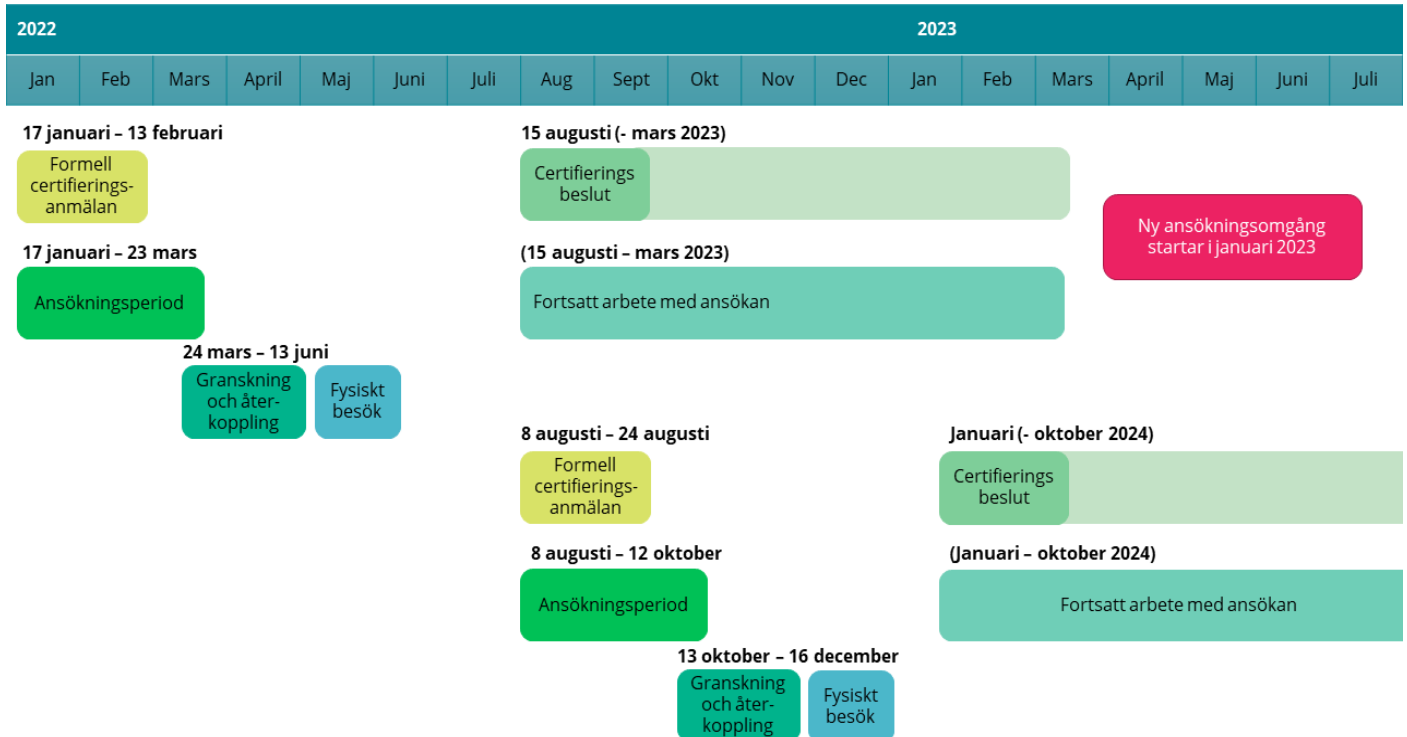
2022

2023

| Jan | Feb | Mars | April | Maj | Juni | Juli | Aug | Sept | Okt | Nov | Dec | Jan | Feb | Mars | April | Maj | Juni | Juli |
|---|---|---|---|---|---|---|---|---|---|---|---|---|---|---|---|---|---|---|

17 januari – 13 februari

Formell certifierings-anmälan

17 januari – 23 mars

Ansökningsperiod

24 mars – 13 juni

Granskning och åter-koppling

Fysiskt besök

15 augusti (- mars 2023)

Certifierings beslut

(15 augusti – mars 2023)

Fortsatt arbete med ansökan

Ny ansökningsomgång startar i januari 2023

8 augusti – 24 augusti

Formell certifierings-anmälan

8 augusti – 12 oktober

Ansökningsperiod

13 oktober – 16 december

Granskning och åter-koppling

Fysiskt besök

Januari (- oktober 2024)

Certifierings beslut

(Januari – oktober 2024)

Fortsatt arbete med ansökan